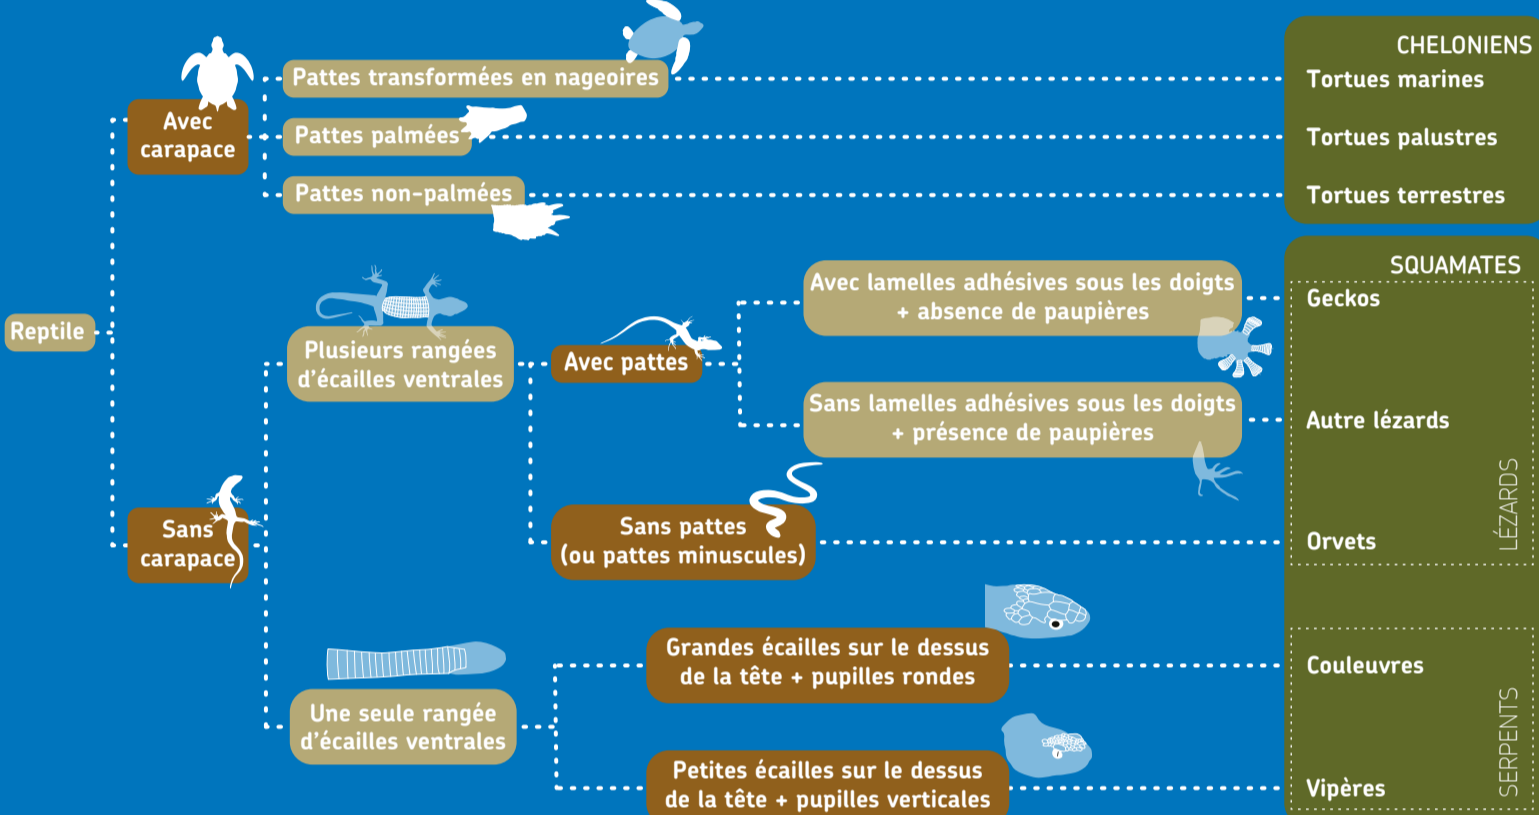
Reptile

Avec carapace

Pattes transformées en nageoires

Pattes palmées

Pattes non-palmées

CHELONIENS
Tortues marines
Tortues palustres
Tortues terrestres

Sans carapace

Plusieurs rangées d'écailles ventrales

Avec pattes

Avec lamelles adhésives sous les doigts + absence de paupières

Sans lamelles adhésives sous les doigts + présence de paupières

Sans pattes (ou pattes minuscules)

Une seule rangée d'écailles ventrales

Grandes écailles sur le dessus de la tête + pupilles rondes

Petites écailles sur le dessus de la tête + pupilles verticales

SQUAMATES
Geckos
Autre lézards
Orvets
LÉZARDS
Couleuvres
Vipères
SERPENTS